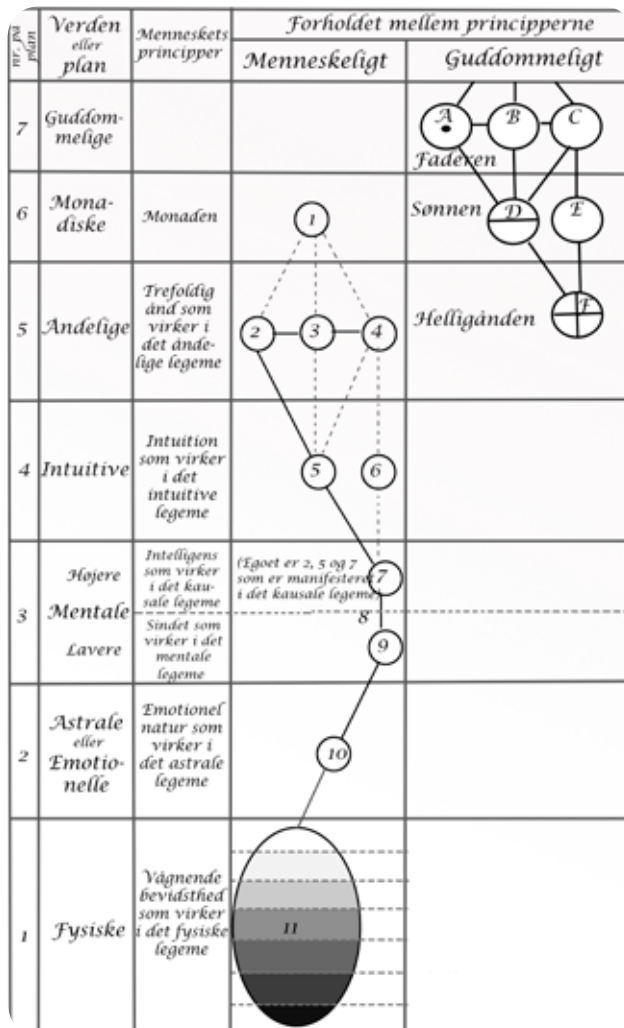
| nr. på plan | Verden eller plan | Menneskets principper | Forholdet mellem principperne: Menneskeligt | Forholdet mellem principperne: Guddommeligt |
|---|---|---|---|---|
| 7 | Guddommelige | | | A B C Faderen |
| 6 | Monadiske | Monaden | 1 | Sønnen D E |
| 5 | Åndelige | Trefoldig ånd som virker i det åndelige legeme | 2 3 4 | Helligånden F |
| 4 | Intuitive | Intuition som virker i det intuitive legeme | 5 6 | |
| 3 | Højere Mentale Lavere | Intelligens som virker i det kausale legeme / Sindet som virker i det mentale legeme | (Egoet er 2, 5 og 7 som er manifesteret i det kausale legeme) 7 8 9 | |
| 2 | Astrale eller Emotionelle | Emotionel natur som virker i det astrale legeme | 10 | |
| 1 | Fysiske | Vågnende bevidsthed som virker i det fysiske legeme | 11 | |